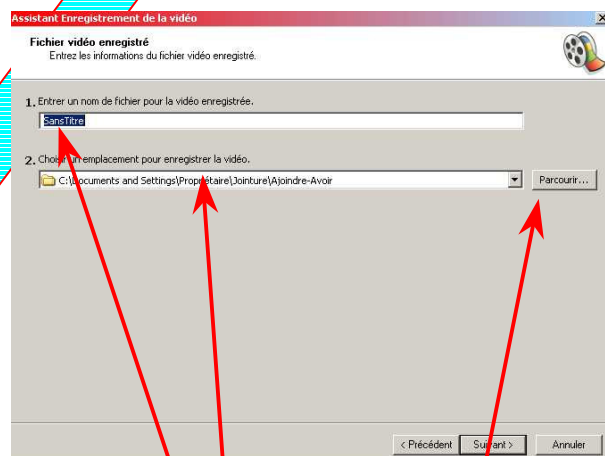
Assistant Enregistrement de la vidéo

Fichier vidéo enregistré
Entrez les informations du fichier vidéo enregistré.

1. Entrer un nom de fichier pour la vidéo enregistrée.

SansTitre

2. Choisir un emplacement pour enregistrer la vidéo.

C:\Documents and Settings\Propriétaire\Jointure\Ajoindre-Avoir

Parcourir...

< Précédent

Suivant >

Annuler